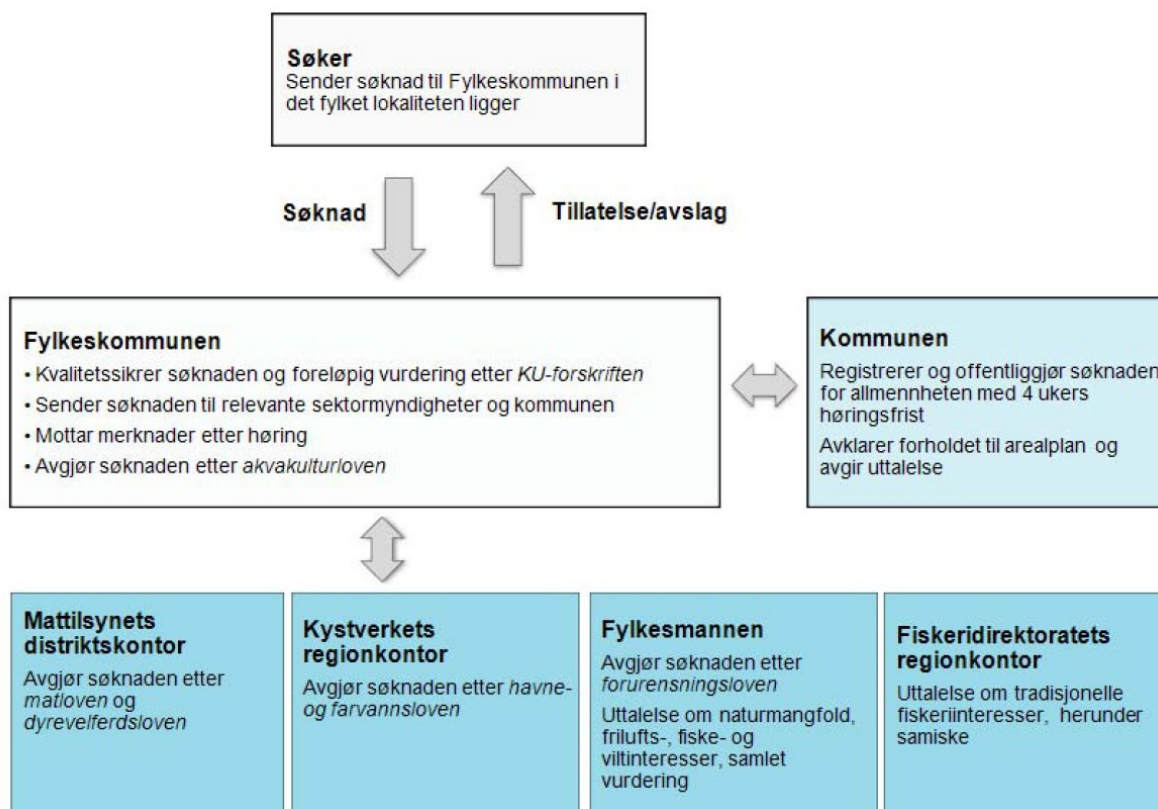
**Søker**
Sender søknad til Fylkeskommunen i det fylket lokaliteten ligger

**Søknad**

**Tillatelse/avslag**

**Fylkeskommunen**
• Kvalitetssikrer søknaden og foreløpig vurdering etter *KU-forskriften*
• Sender søknaden til relevante sektormyndigheter og kommunen
• Mottar merknader etter høring
• Avgjør søknaden etter *akvakulturloven*

**Kommunen**
Registrerer og offentliggjør søknaden for allmennheten med 4 ukers høringsfrist
Avklarer forholdet til arealplan og avgir uttalelse

**Mattilsynets distriktskontor**
Avgjør søknaden etter *matloven* og *dyrevelferdsloven*

**Kystverkets regionkontor**
Avgjør søknaden etter *havne- og farvannsloven*

**Fylkesmannen**
Avgjør søknaden etter *forurensningsloven*
Uttalelse om naturmangfold, frilufts-, fiske- og viltinteresser, samlet vurdering

**Fiskeridirektoratets regionkontor**
Uttalelse om tradisjonelle fiskeriinteresser, herunder samiske